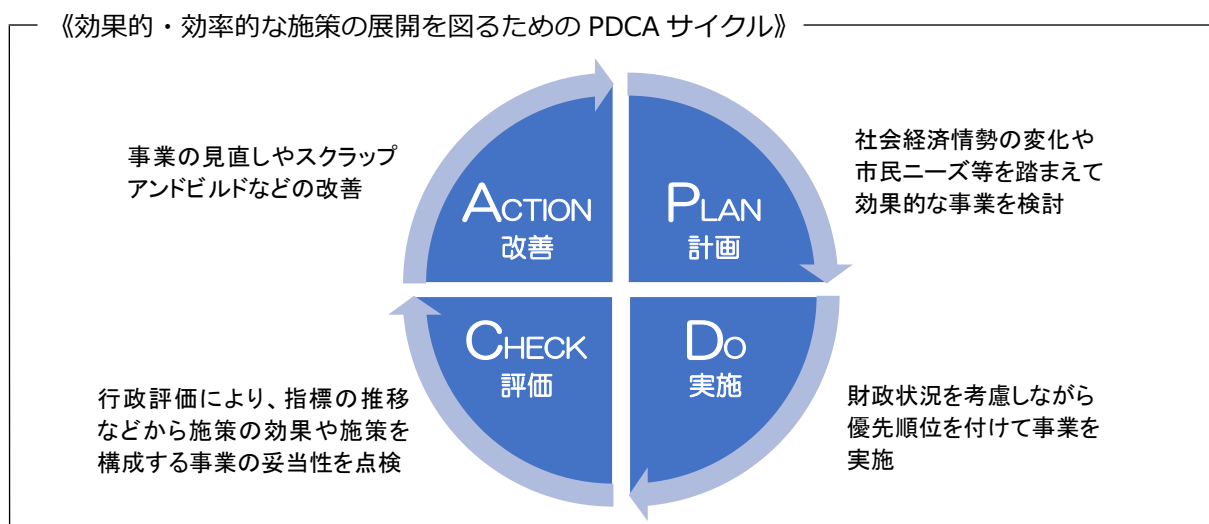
《効果的・効率的な施策の展開を図るための PDCA サイクル》

事業の見直しやスクラップアンドビルドなどの改善

ACTION
改善

PLAN
計画

社会経済情勢の変化や市民ニーズ等を踏まえて効果的な事業を検討

行政評価により、指標の推移などから施策の効果や施策を構成する事業の妥当性を点検

CHECK
評価

DO
実施

財政状況を考慮しながら優先順位を付けて事業を実施